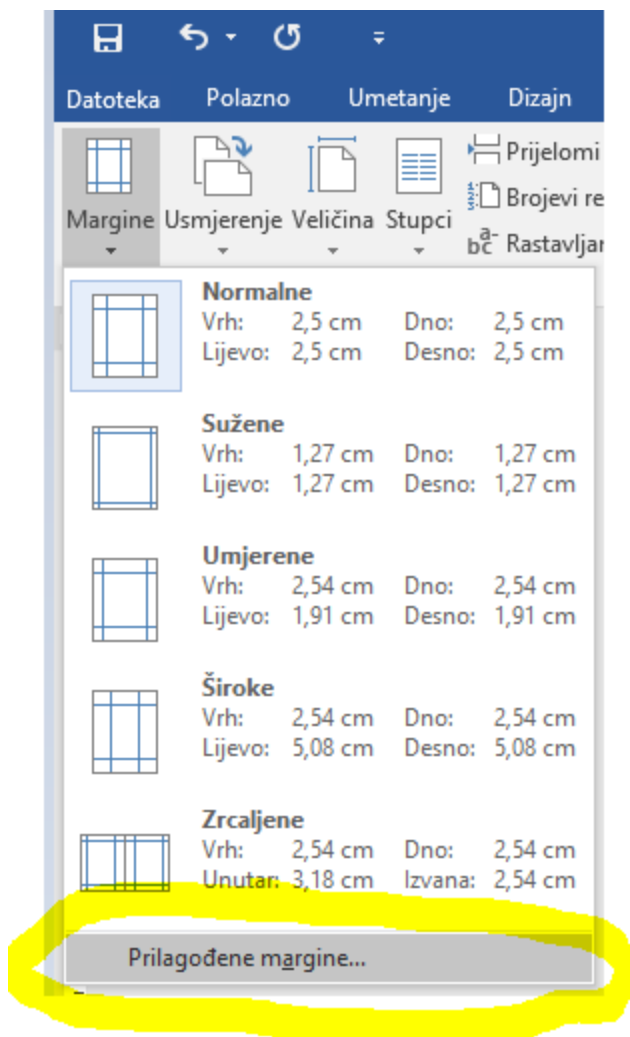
Datoteka Polazno Umetanje Dizajn

Margine Usmjerenje Veličina Stupci

Prijelomi
Brojevi re
Rastavljan

Normalne
Vrh: 2,5 cm Dno: 2,5 cm
Lijevo: 2,5 cm Desno: 2,5 cm

Sužene
Vrh: 1,27 cm Dno: 1,27 cm
Lijevo: 1,27 cm Desno: 1,27 cm

Umjerene
Vrh: 2,54 cm Dno: 2,54 cm
Lijevo: 1,91 cm Desno: 1,91 cm

Široke
Vrh: 2,54 cm Dno: 2,54 cm
Lijevo: 5,08 cm Desno: 5,08 cm

Zrcaljene
Vrh: 2,54 cm Dno: 2,54 cm
Unutar: 3,18 cm Izvana: 2,54 cm

Prilagođene margine...